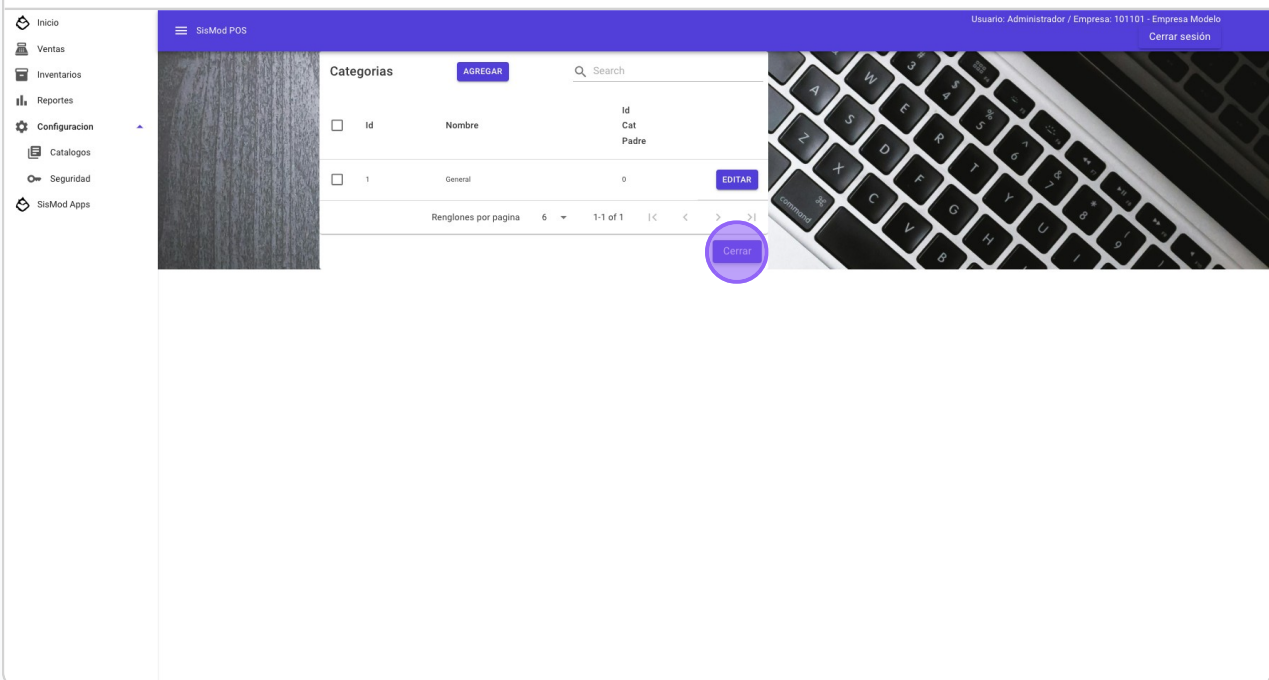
Inicio
Ventas
Inventarios
Reportes
Configuracion
Catalogos
Seguridad
SisMod Apps

SisMod POS

Usuario: Administrador / Empresa: 101101 - Empresa Modelo
Cerrar sesión

Categorias
AGREGAR
Search

| | Id | Nombre | Id Cat Padre | |
|---|---|---|---|---|
| | 1 | General | 0 | EDITAR |

Renglones por pagina 6 1-1 of 1

Cerrar